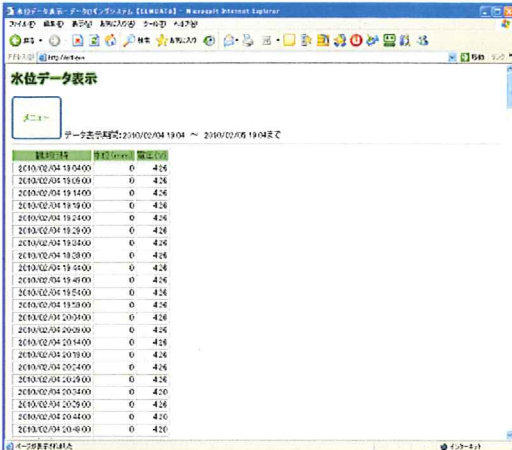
水位データ表示 - データロギングシステム【ELMONITA】 - Microsoft Internet Explorer

ファイル(F) 編集(E) 表示(V) お気に入り(A) ツール(T) ヘルプ(H)

戻る 検索 お気に入り

アドレス(D) http://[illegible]

移動 リンク

水位データ表示

メニュー

データ表示期間:2010/02/04 19:04 ～ 2010/02/05 19:04まで

| 観測日時 | 水位(mm) | 電圧(V) |
|---|---|---|
| 2010/02/04 19:04:00 | 0 | 4.26 |
| 2010/02/04 19:09:00 | 0 | 4.26 |
| 2010/02/04 19:14:00 | 0 | 4.26 |
| 2010/02/04 19:19:00 | 0 | 4.26 |
| 2010/02/04 19:24:00 | 0 | 4.26 |
| 2010/02/04 19:29:00 | 0 | 4.26 |
| 2010/02/04 19:34:00 | 0 | 4.26 |
| 2010/02/04 19:39:00 | 0 | 4.26 |
| 2010/02/04 19:44:00 | 0 | 4.26 |
| 2010/02/04 19:49:00 | 0 | 4.26 |
| 2010/02/04 19:54:00 | 0 | 4.26 |
| 2010/02/04 19:59:00 | 0 | 4.26 |
| 2010/02/04 20:04:00 | 0 | 4.26 |
| 2010/02/04 20:09:00 | 0 | 4.26 |
| 2010/02/04 20:14:00 | 0 | 4.26 |
| 2010/02/04 20:19:00 | 0 | 4.26 |
| 2010/02/04 20:24:00 | 0 | 4.26 |
| 2010/02/04 20:29:00 | 0 | 4.26 |
| 2010/02/04 20:34:00 | 0 | 4.26 |
| 2010/02/04 20:39:00 | 0 | 4.26 |
| 2010/02/04 20:44:00 | 0 | 4.26 |
| 2010/02/04 20:49:00 | 0 | 4.26 |

ページが表示されました

インターネット